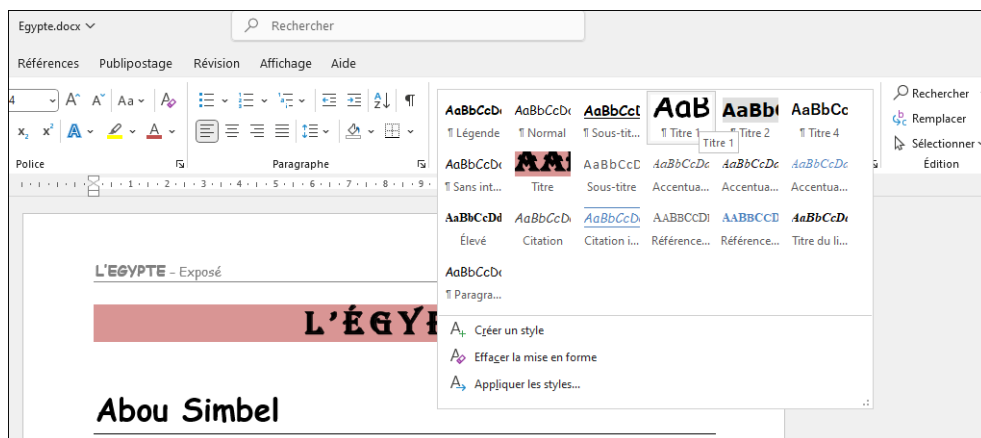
Egypte.docx

Rechercher

Références Publipostage Révision Affichage Aide

Police

Paragraphe

AaBbCcDd ¶ Légende
AaBbCcDd ¶ Normal
AaBbCcD ¶ Sous-tit...
AaB ¶ Titre 1
AaBb ¶ Titre 2
AaBbCc ¶ Titre 4
Titre 1
AaBbCcDd ¶ Sans int...
AAI Titre
AaBbCcD Sous-titre
AaBbCcDd Accentua...
AaBbCcDd Accentua...
AaBbCcDd Accentua...
AaBbCcDd Élevé
AaBbCcDd Citation
AaBbCcDd Citation i...
AABBCCDI Référence...
AABBCCD Référence...
AaBbCcDd Titre du li...
AaBbCcDd ¶ Paragra...

Créer un style
Effacer la mise en forme
Appliquer les styles...

Rechercher
Remplacer
Sélectionner
Édition

L'EGYPTE – Exposé

L'ÉGYP

Abou Simbel